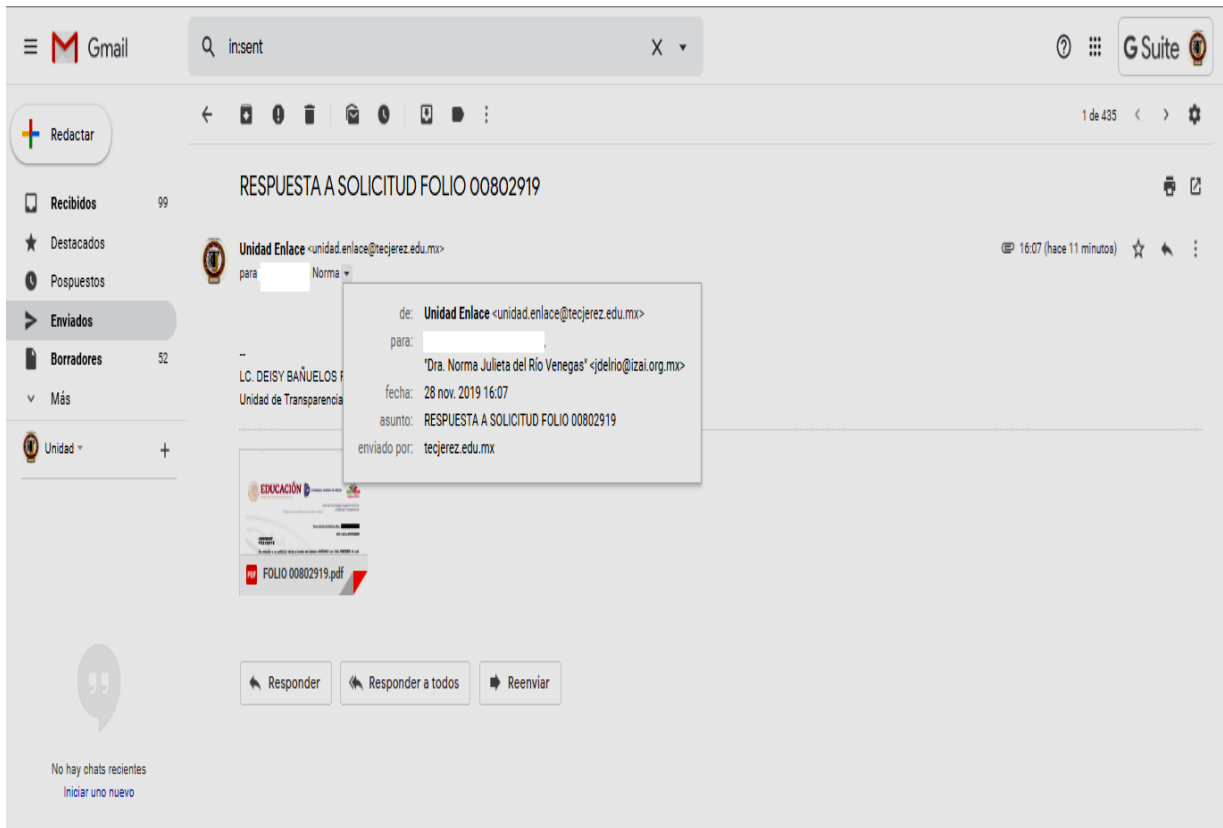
Gmail

in:sent

G Suite

Redactar

Recibidos 99
Destacados
Pospuestos
Enviados
Borradores 52
Más

Unidad

1 de 435

RESPUESTA A SOLICITUD FOLIO 00802919

Unidad Enlace <unidad.enlace@tecjerez.edu.mx>
para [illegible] Norma

16:07 (hace 11 minutos)

de: Unidad Enlace <unidad.enlace@tecjerez.edu.mx>
para: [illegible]
"Dra. Norma Julieta del Río Venegas" <jdelrio@izai.org.mx>
fecha: 28 nov. 2019 16:07
asunto: RESPUESTA A SOLICITUD FOLIO 00802919
enviado por: tecjerez.edu.mx

--
LC. DEISY BAÑUELOS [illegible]
Unidad de Transparencia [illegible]

EDUCACIÓN

FOLIO 00802919.pdf

Responder
Responder a todos
Reenviar

No hay chats recientes
Iniciar uno nuevo